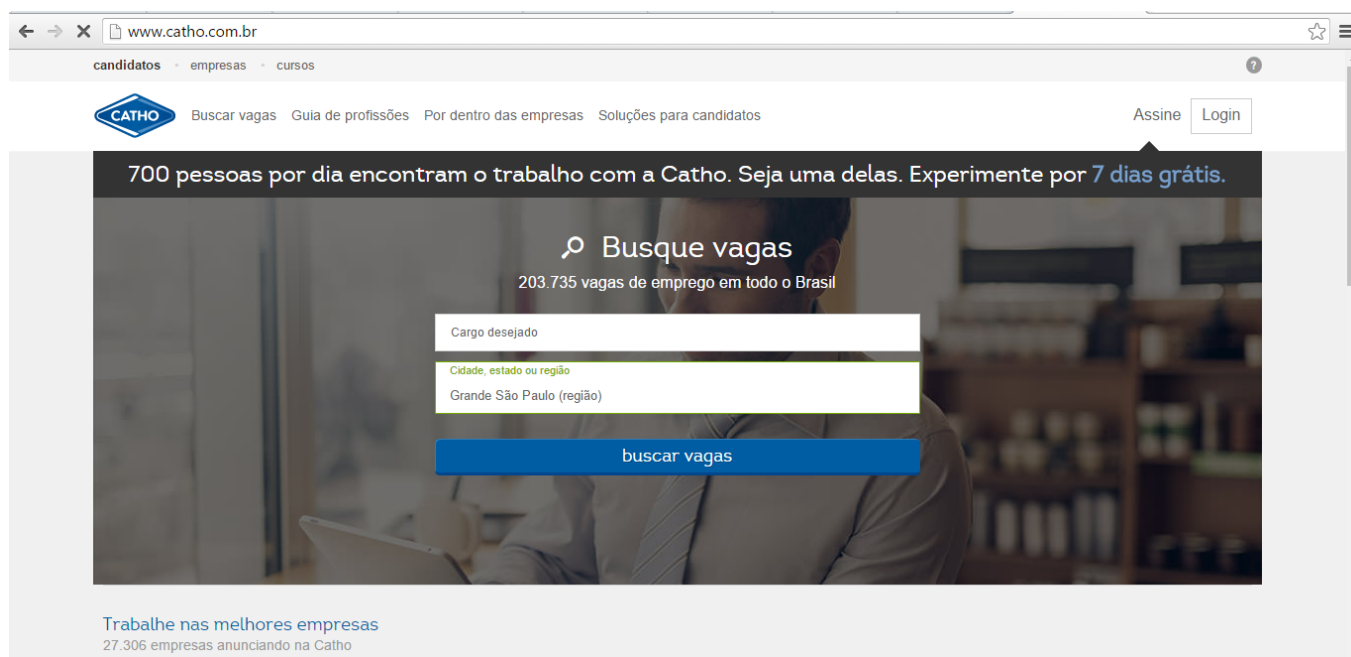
www.catho.com.br

candidatos • empresas • cursos

?

CATHO Buscar vagas Guia de profissões Por dentro das empresas Soluções para candidatos

Assine Login

700 pessoas por dia encontram o trabalho com a Catho. Seja uma delas. Experimente por 7 dias grátis.

Busque vagas

203.735 vagas de emprego em todo o Brasil

Cargo desejado

Cidade, estado ou região

Grande São Paulo (região)

buscar vagas

Trabalhe nas melhores empresas

27.306 empresas anunciando na Catho